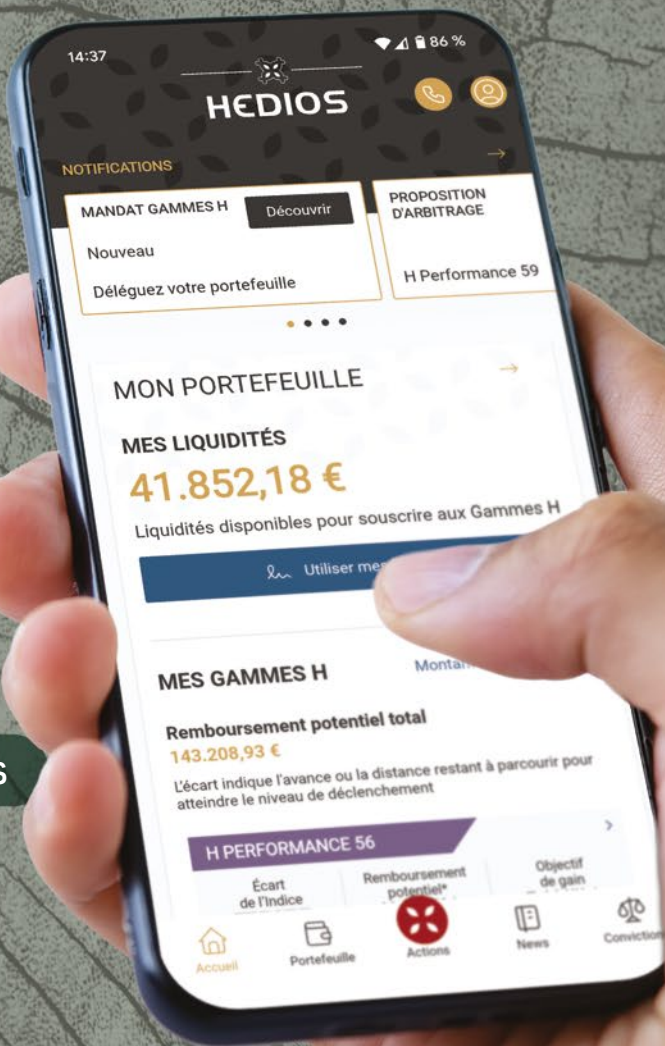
14:37

86 %

HEDIOS

NOTIFICATIONS

MANDAT GAMMES H

Découvrir

Nouveau

Déléguez votre portefeuille

PROPOSITION D'ARBITRAGE

H Performance 59

MON PORTEFEUILLE

MES LIQUIDITÉS

41.852,18 €

Liquidités disponibles pour souscrire aux Gammes H

Utiliser me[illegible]

MES GAMMES H

Montan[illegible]

Remboursement potentiel total

143.208,93 €

L'écart indique l'avance ou la distance restant à parcourir pour atteindre le niveau de déclenchement

H PERFORMANCE 56

Écart de l'Indice

Remboursement potentiel*

Objectif de gain

Accueil

Portefeuille

Actions

News

Convictio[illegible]

s